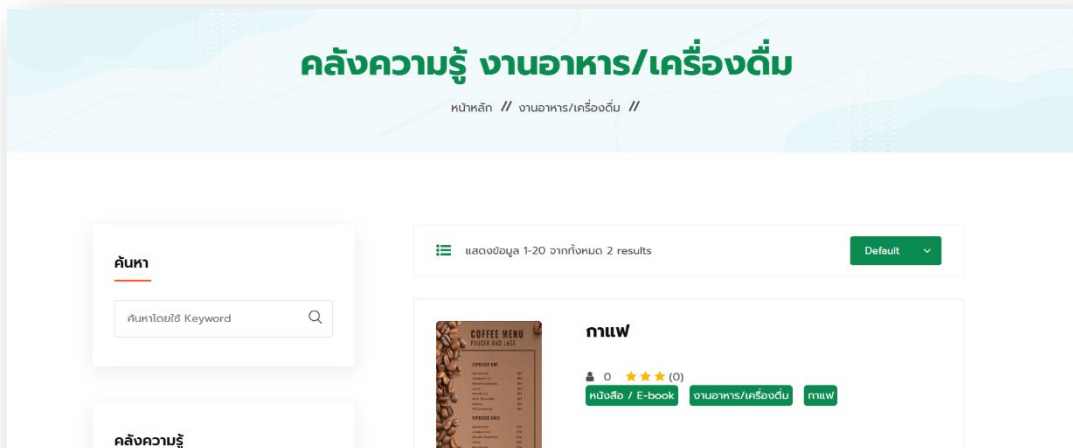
คลังความรู้ งานอาหาร/เครื่องดื่ม

หน้าหลัก // งานอาหาร/เครื่องดื่ม //

ค้นหา

ค้นหาโดยใช้ Keyword

คลังความรู้

แสดงข้อมูล 1-20 จากทั้งหมด 2 results

Default

COFFEE MENU

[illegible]

กาแฟ

0 (0)

หนังสือ / E-book

งานอาหาร/เครื่องดื่ม

กาแฟ